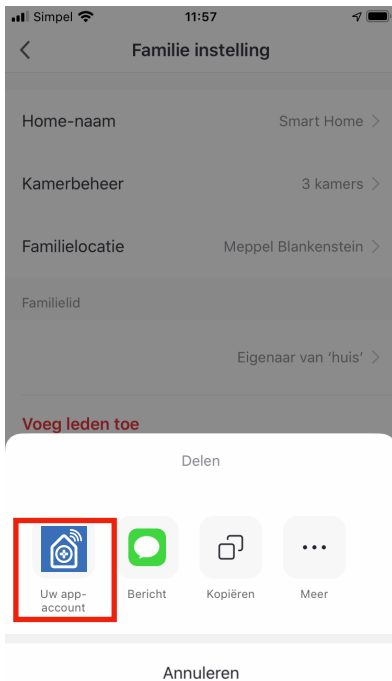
Simpel 11:57

<

Familie instelling

Home-naam Smart Home >

Kamerbeheer 3 kamers >

Familielocatie Meppel Blankenstein >

Familielid

Eigenaar van 'huis' >

Voeg leden toe

Delen

Uw app-account

Bericht

Kopiëren

Meer

Annuleren